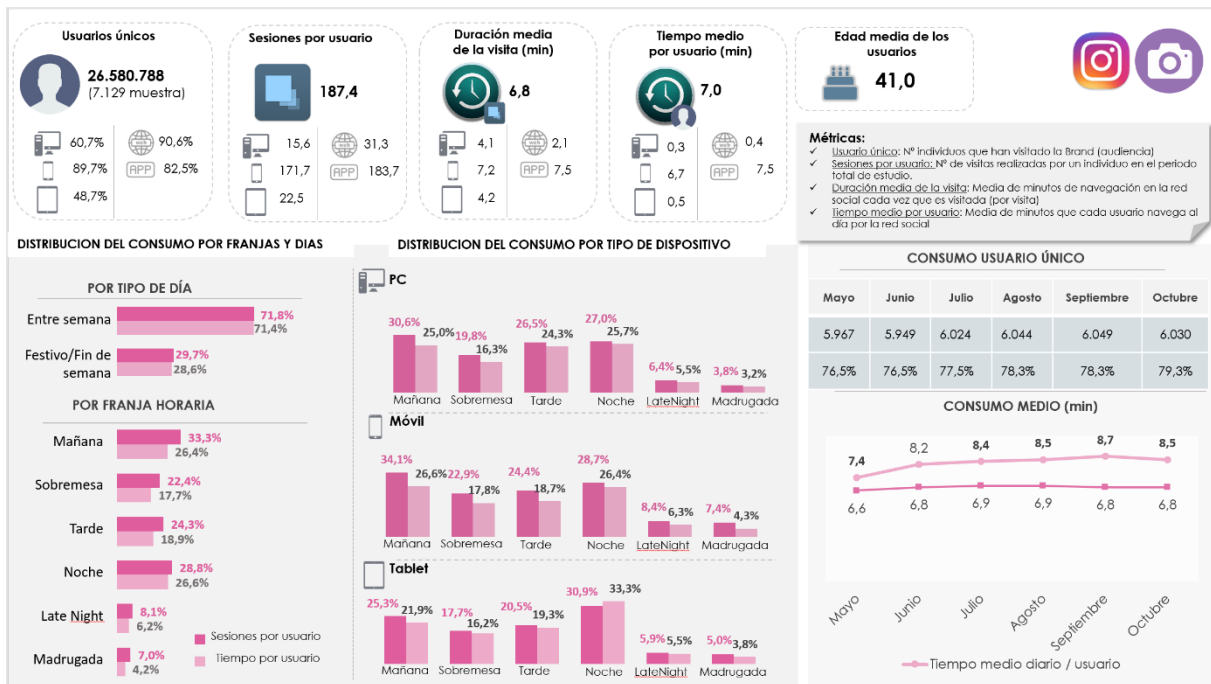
Usuarios únicos
26.580.788
(7.129 muestra)
60,7% 90,6%
89,7% APP 82,5%
48,7%

Sesiones por usuario
187,4
15,6 31,3
171,7 APP 183,7
22,5

Duración media de la visita (min)
6,8
4,1 2,1
7,2 APP 7,5
4,2

Tiempo medio por usuario (min)
7,0
0,3 0,4
6,7 APP 7,5
0,5

Edad media de los usuarios
41,0

Métricas:
✓ Usuario único: Nº individuos que han visitado la Brand (audiencia)
✓ Sesiones por usuario: Nº de visitas realizadas por un individuo en el periodo total de estudio.
✓ Duración media de la visita: Media de minutos de navegación en la red social cada vez que es visitada (por visita)
✓ Tiempo medio por usuario: Media de minutos que cada usuario navega al día por la red social

DISTRIBUCION DEL CONSUMO POR FRANJAS Y DIAS

POR TIPO DE DÍA
Entre semana 71,8% 71,4%
Festivo/Fin de semana 29,7% 28,6%

POR FRANJA HORARIA
Mañana 33,3% 26,4%
Sobremesa 22,4% 17,7%
Tarde 24,3% 18,9%
Noche 28,8% 26,6%
Late Night 8,1% 6,2%
Madrugada 7,0% 4,2%
Sesiones por usuario
Tiempo por usuario

DISTRIBUCION DEL CONSUMO POR TIPO DE DISPOSITIVO

PC
30,6% 25,0% Mañana
19,8% 16,3% Sobremesa
26,5% 24,3% Tarde
27,0% 25,7% Noche
6,4% 5,5% LateNight
3,8% 3,2% Madrugada

Móvil
34,1% 26,6% Mañana
22,9% 17,8% Sobremesa
24,4% 18,7% Tarde
28,7% 26,4% Noche
8,4% 6,3% LateNight
7,4% 4,3% Madrugada

Tablet
25,3% 21,9% Mañana
17,7% 16,2% Sobremesa
20,5% 19,3% Tarde
30,9% 33,3% Noche
5,9% 5,5% LateNight
5,0% 3,8% Madrugada

CONSUMO USUARIO ÚNICO
| Mayo | Junio | Julio | Agosto | Septiembre | Octubre |
|---|---|---|---|---|---|
| 5.967 | 5.949 | 6.024 | 6.044 | 6.049 | 6.030 |
| 76,5% | 76,5% | 77,5% | 78,3% | 78,3% | 79,3% |

CONSUMO MEDIO (min)
7,4 8,2 8,4 8,5 8,7 8,5
6,6 6,8 6,9 6,9 6,8 6,8
Mayo Junio Julio Agosto Septiembre Octubre
Tiempo medio diario / usuario